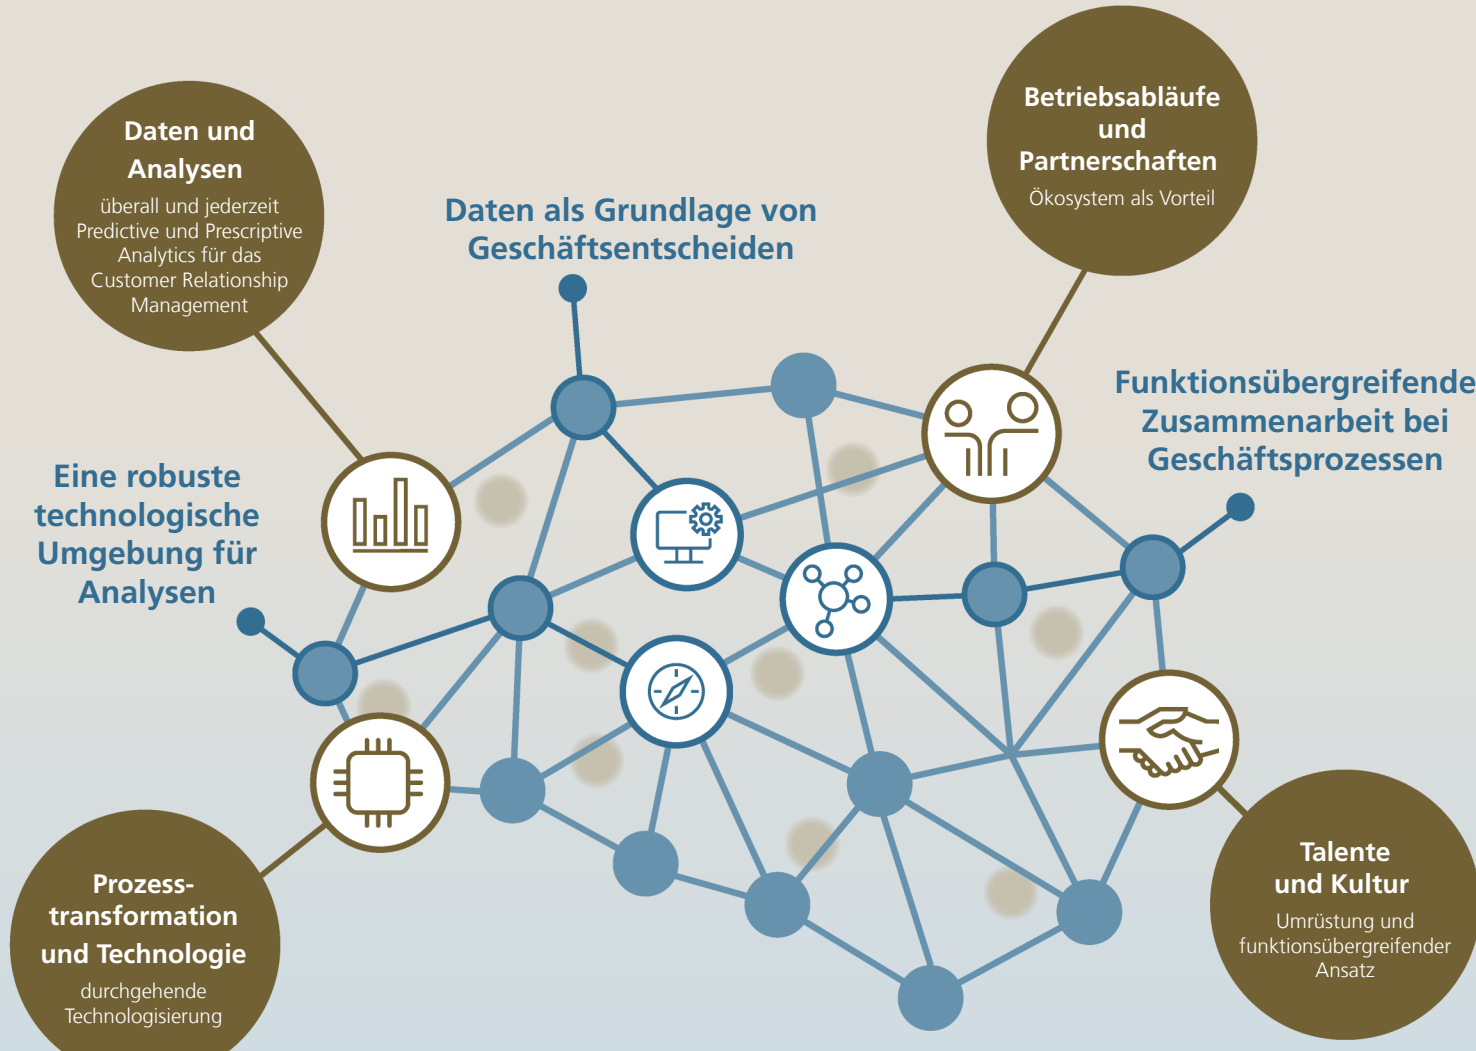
Daten und Analysen
überall und jederzeit Predictive und Prescriptive Analytics für das Customer Relationship Management

Daten als Grundlage von Geschäftsentscheiden

Betriebsabläufe und Partnerschaften
Ökosystem als Vorteil

Funktionsübergreifende Zusammenarbeit bei Geschäftsprozessen

Eine robuste technologische Umgebung für Analysen

Prozesstransformation und Technologie
durchgehende Technologisierung

Talente und Kultur
Umrüstung und funktionsübergreifender Ansatz